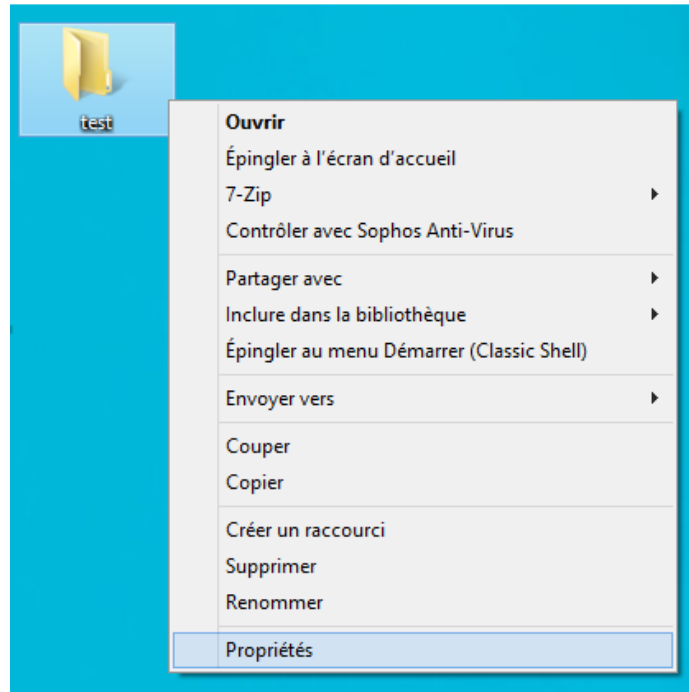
test

Ouvrir
Épingler à l'écran d'accueil
7-Zip
Contrôler avec Sophos Anti-Virus

Partager avec
Inclure dans la bibliothèque
Épingler au menu Démarrer (Classic Shell)

Envoyer vers

Couper
Copier

Créer un raccourci
Supprimer
Renommer

Propriétés